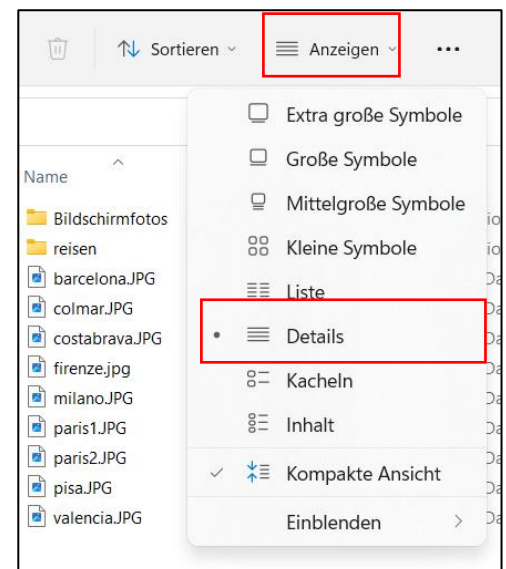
Sortieren

Anzeigen

...

Name

Bildschirmfotos

reisen

barcelona.JPG

colmar.JPG

costabrava.JPG

firenze.jpg

milano.JPG

paris1.JPG

paris2.JPG

pisa.JPG

valencia.JPG

Extra große Symbole

Große Symbole

Mittelgroße Symbole

Kleine Symbole

Liste

Details

Kacheln

Inhalt

Kompakte Ansicht

Einblenden